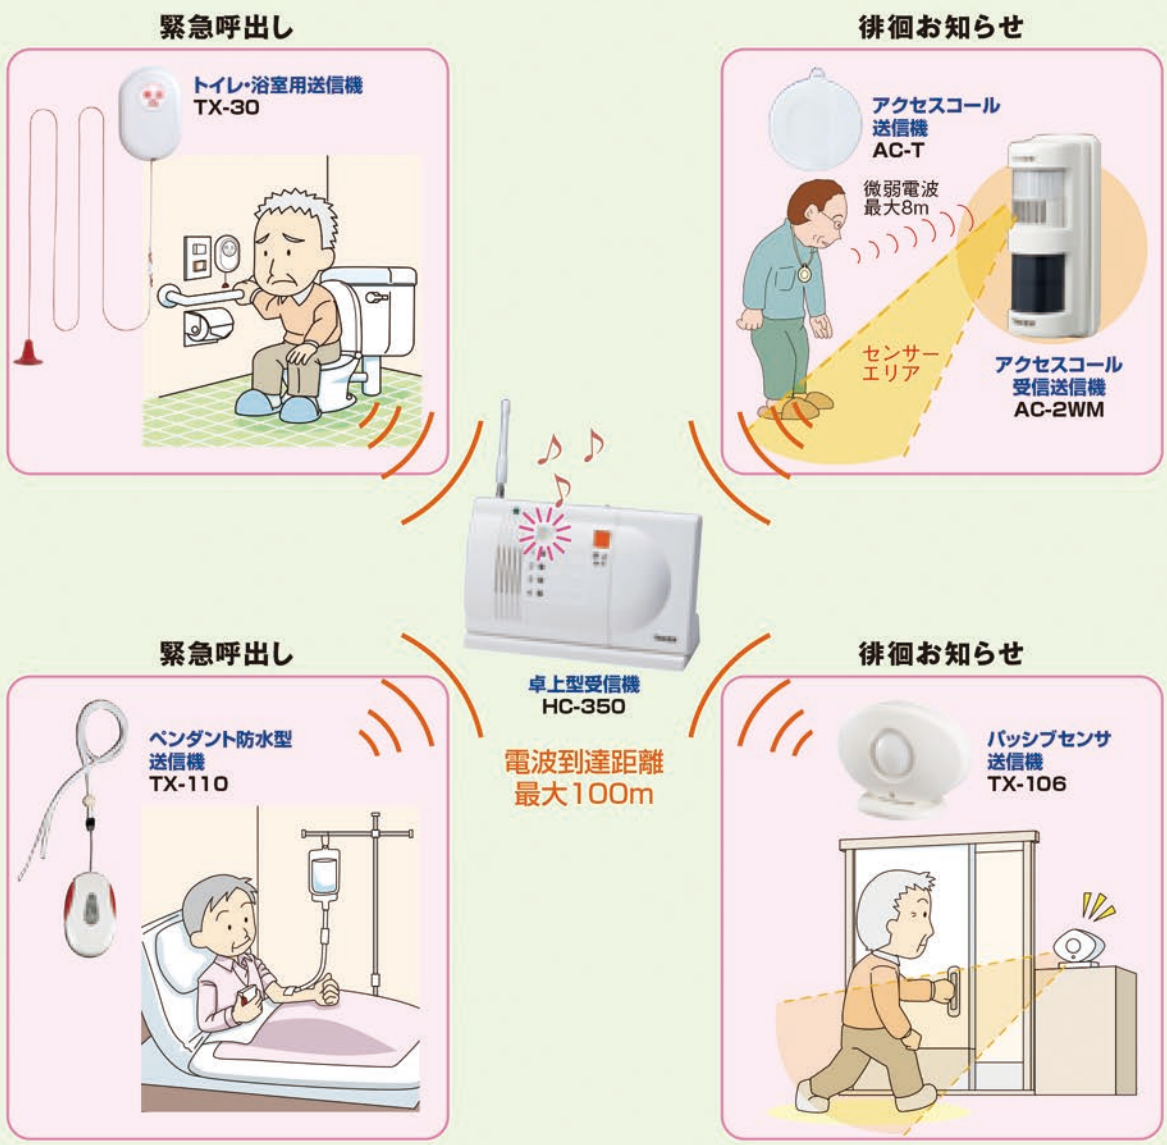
緊急呼出し

トイレ・浴室用送信機
TX-30

徘徊お知らせ

アクセスコール
送信機
AC-T

微弱電波
最大8m

センサー
エリア

アクセスコール
受信送信機
AC-2WM

卓上型受信機
HC-350

電波到達距離
最大100m

緊急呼出し

ペンダント防水型
送信機
TX-110

徘徊お知らせ

パッシブセンサ
送信機
TX-106